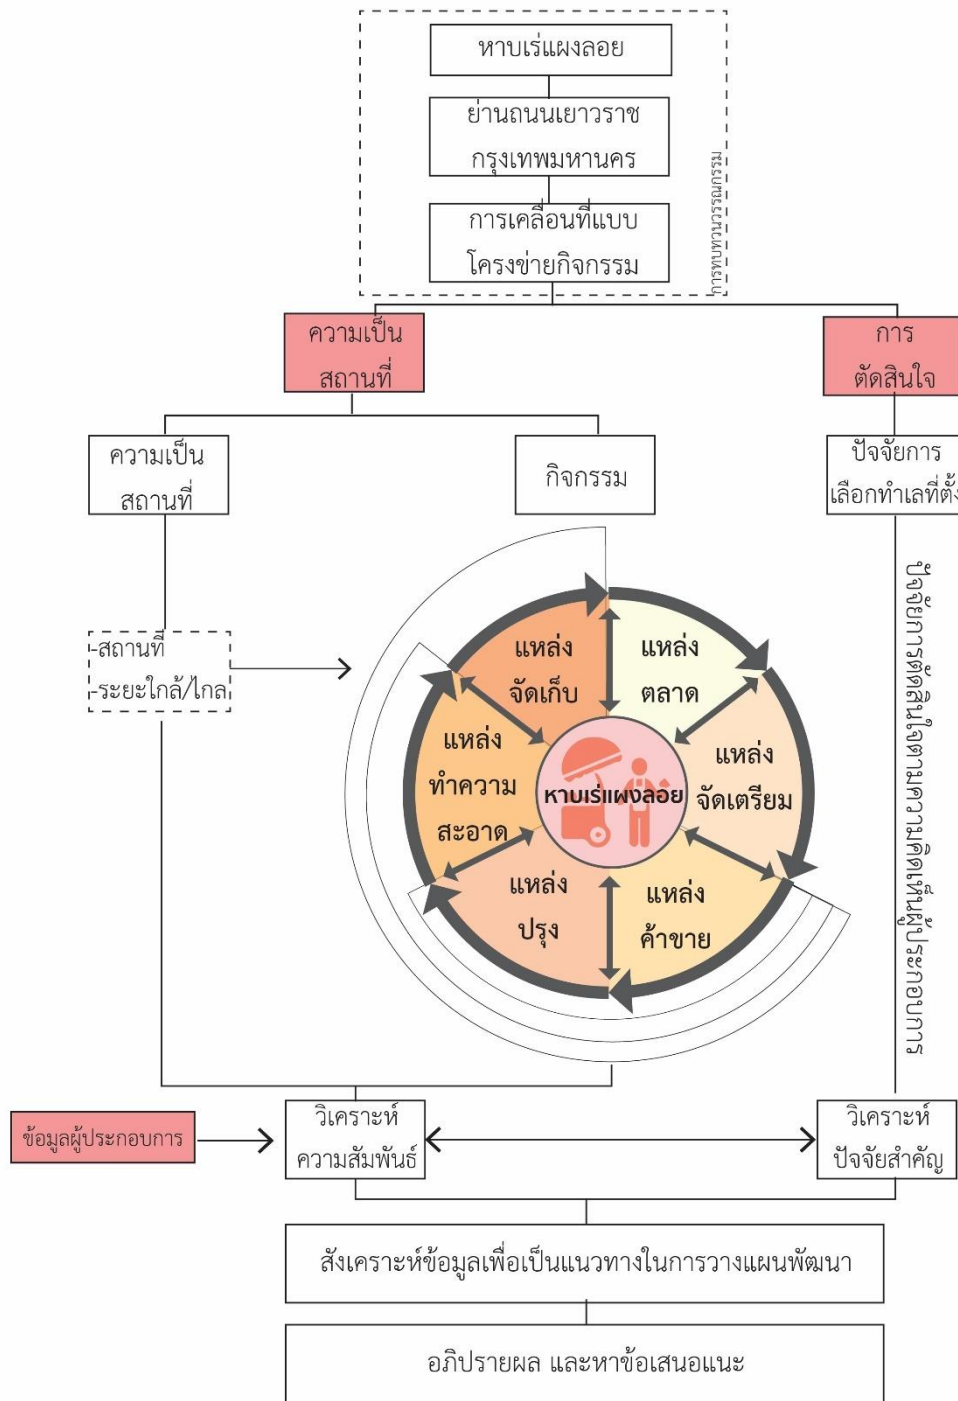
หาบเร่แผงลอย

ย่านถนนเยาวราช กรุงเทพมหานคร

การเคลื่อนที่แบบ โครงข่ายกิจกรรม

การทบทวนวรรณกรรม

ความเป็น สถานที่

การ ตัดสินใจ

ความเป็น สถานที่

กิจกรรม

ปัจจัยการ เลือกทำเลที่ตั้

-สถานที่ -ระยะใกล้/ไกล

แหล่ง จัดเก็บ

แหล่ง ตลาด

แหล่ง ทำความ สะอาด

หาบเร่แผงลอย

แหล่ง จัดเตรียม

แหล่ง ปรุง

แหล่ง ค้าขาย

ปัจจัยการตัดสินใจตามความคิดเห็นผู้ประกอบการ

ข้อมูลผู้ประกอบการ

วิเคราะห์ ความสัมพันธ์

วิเคราะห์ ปัจจัยสำคัญ

สังเคราะห์ข้อมูลเพื่อเป็นแนวทางในการวางแผนพัฒนา

อภิปรายผล และหาข้อเสนอแนะ